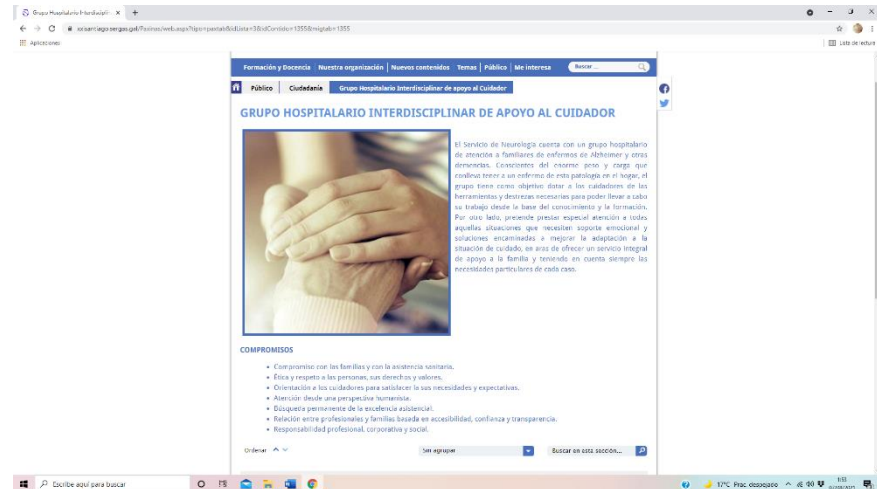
Grupo Hospitalario Interdisciplin ×  +

xxisantiago.sergas.gal/Paxinas/web.aspx?tipo=paxtab&idLista=3&idContido=1355&migtab=1355

Aplicaciones

Lista de lectura

Formación y Docencia | Nuestra organización | Nuevos contenidos | Temas | Público | Me interesa

Buscar ...

Público | Ciudadanía | Grupo Hospitalario Interdisciplinar de apoyo al Cuidador

GRUPO HOSPITALARIO INTERDISCIPLINAR DE APOYO AL CUIDADOR

El Servicio de Neurología cuenta con un grupo hospitalario de atención a familiares de enfermos de Alzheimer y otras demencias. Conscientes del enorme peso y carga que conlleva tener a un enfermo de esta patología en el hogar, el grupo tiene como objetivo dotar a los cuidadores de las herramientas y destrezas necesarias para poder llevar a cabo su trabajo desde la base del conocimiento y la formación. Por otro lado, pretende prestar especial atención a todas aquellas situaciones que necesiten soporte emocional y soluciones encaminadas a mejorar la adaptación a la situación de cuidado, en aras de ofrecer un servicio integral de apoyo a la familia y teniendo en cuenta siempre las necesidades particulares de cada caso.

COMPROMISOS

- Compromiso con las familias y con la asistencia sanitaria.
- Ética y respeto a las personas, sus derechos y valores.
- Orientación a los cuidadores para satisfacer las sus necesidades y expectativas.
- Atención desde una perspectiva humanista.
- Búsqueda permanente de la excelencia asistencial.
- Relación entre profesionales y familias basada en accesibilidad, confianza y transparencia.
- Responsabilidad profesional, corporativa y social.

Ordenar

Sin agrupar

Buscar en esta sección...

Escribe aquí para buscar

17°C Prac. despejado

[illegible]